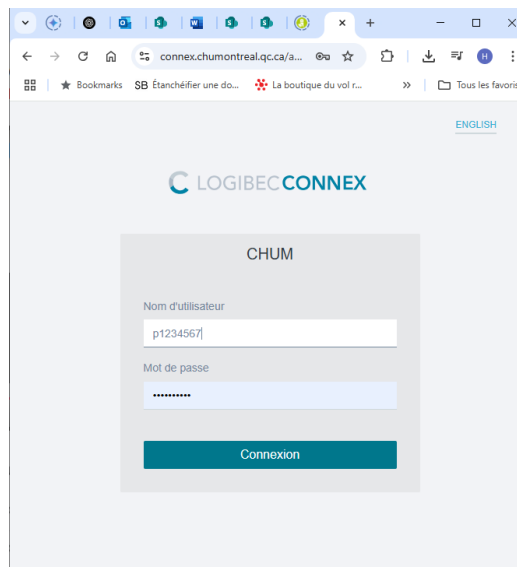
connex.chumontreal.qc.ca/a...

Bookmarks SB Étanchéifier une do... La boutique du vol r... » Tous les favoris

ENGLISH

LOGIBEC CONNEX

CHUM

Nom d'utilisateur

p1234567

Mot de passe

••••••••••

Connexion